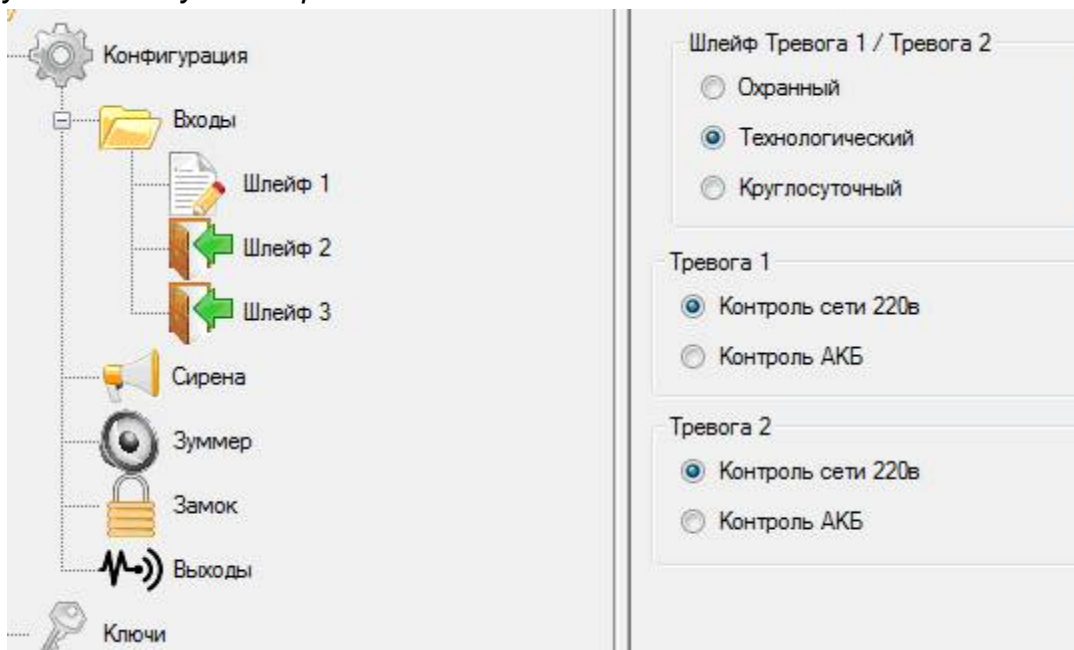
Конфигурация
Входы
Шлейф 1
Шлейф 2
Шлейф 3
Сирена
Зуммер
Замок
Выходы
Ключи

Шлейф Тревога 1 / Тревога 2
Охранный
Технологический
Круглосуточный

Тревога 1
Контроль сети 220в
Контроль АКБ

Тревога 2
Контроль сети 220в
Контроль АКБ